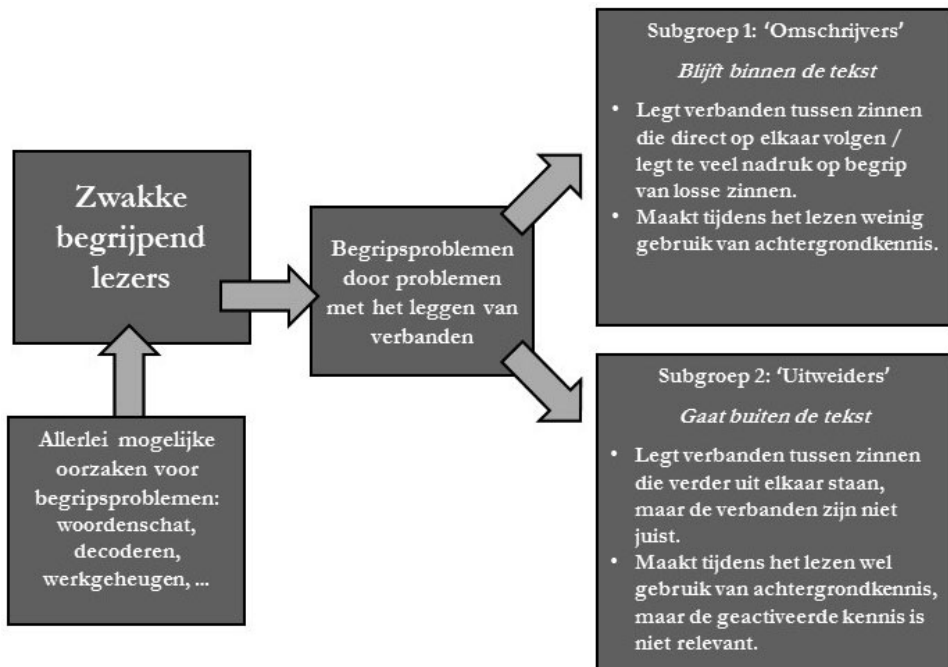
Zwakke begrijpend lezers

Allerlei mogelijke oorzaken voor begripsproblemen: woordenschat, decoderen, werkgeheugen, ...

Begripsproblemen door problemen met het leggen van verbanden

Subgroep 1: 'Omschrijvers'

*Blijft binnen de tekst*

- Legt verbanden tussen zinnen die direct op elkaar volgen / legt te veel nadruk op begrip van losse zinnen.
- Maakt tijdens het lezen weinig gebruik van achtergrondkennis.

Subgroep 2: 'Uitweiders'

*Gaat buiten de tekst*

- Legt verbanden tussen zinnen die verder uit elkaar staan, maar de verbanden zijn niet juist.
- Maakt tijdens het lezen wel gebruik van achtergrondkennis, maar de geactiveerde kennis is niet relevant.